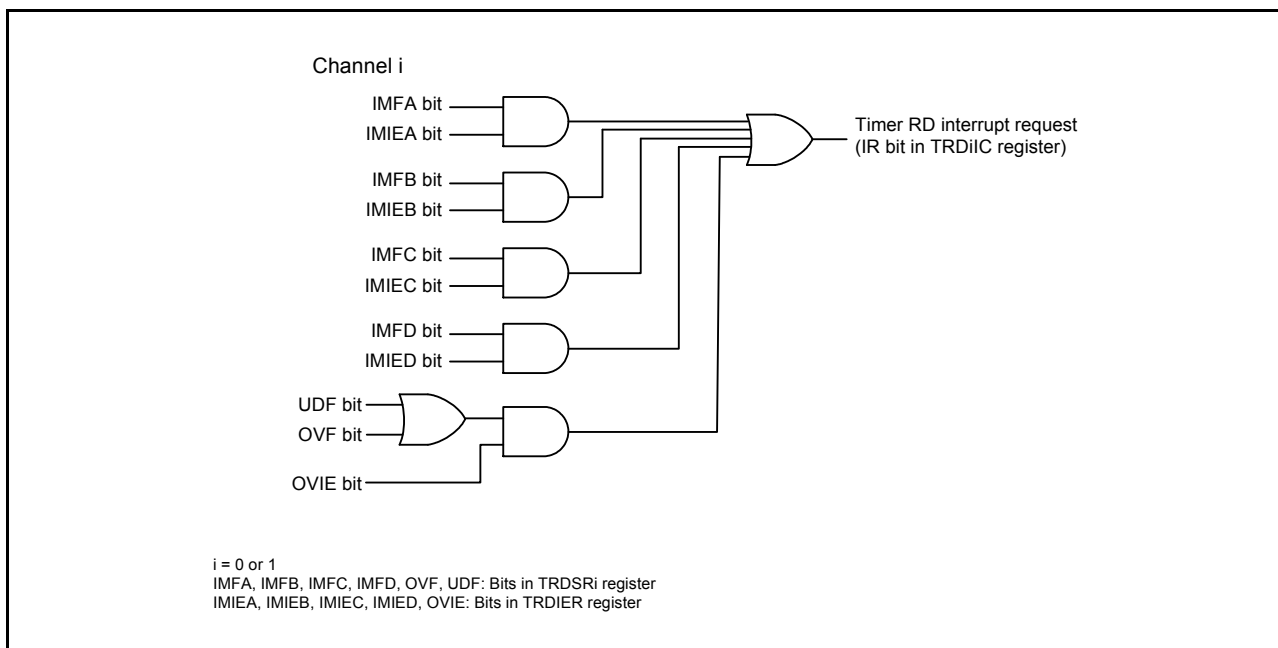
Channel i

IMFA bit
IMIEA bit

IMFB bit
IMIEB bit

IMFC bit
IMIEC bit

IMFD bit
IMIED bit

UDF bit
OVF bit

OVIE bit

Timer RD interrupt request
(IR bit in TRDiIC register)

i = 0 or 1
IMFA, IMFB, IMFC, IMFD, OVF, UDF: Bits in TRDSRi register
IMIEA, IMIEB, IMIEC, IMIED, OVIE: Bits in TRDIER register